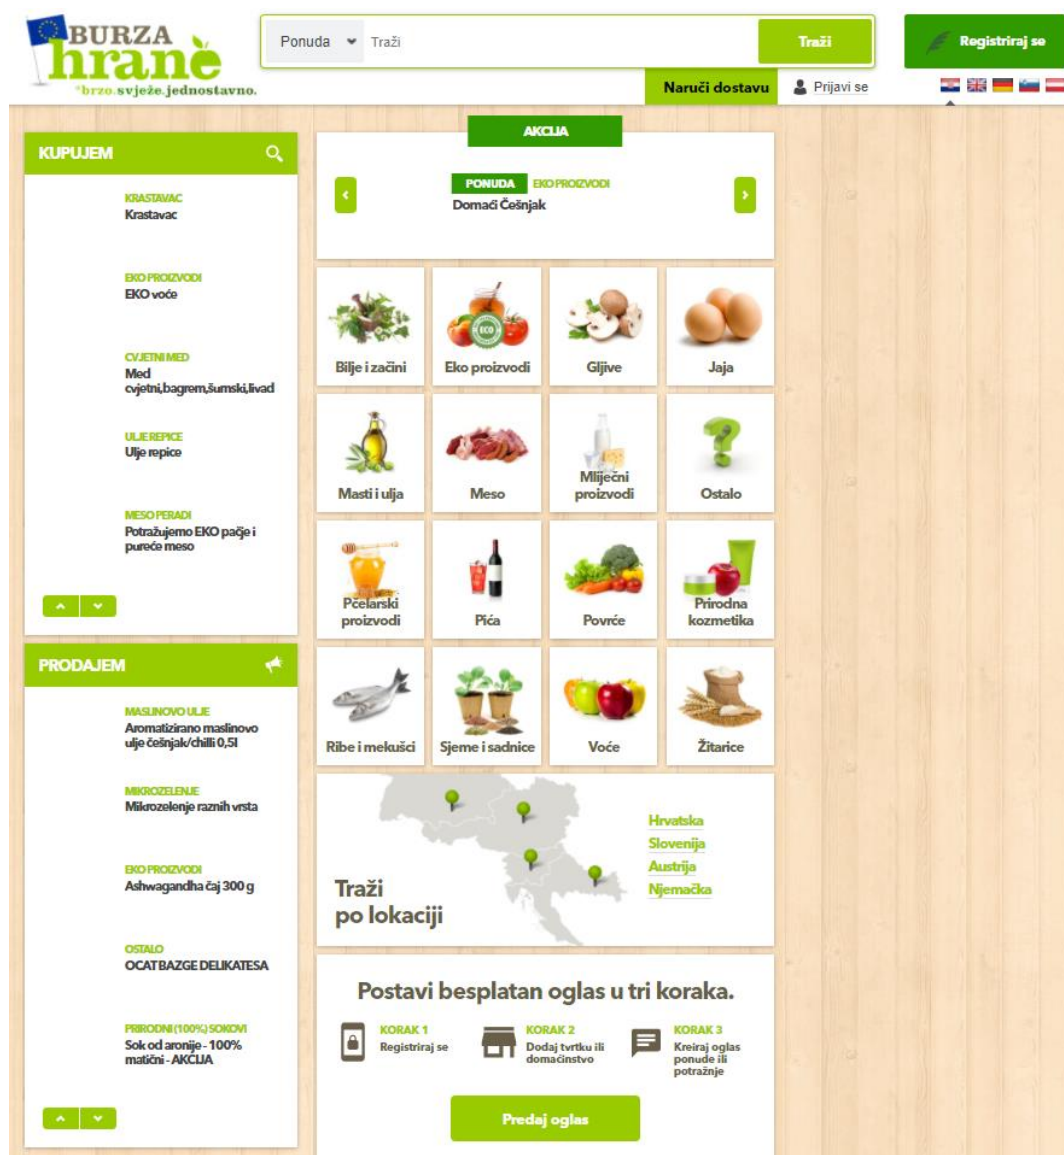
BURZA hrane
*brzo.svježe.jednostavno.

Ponuda Traži
Traži
Registriraj se
Naruči dostavu
Prijavi se

AKCIJA
PONUDA EKO PROIZVODI
Domaći Češnjak

KUPUJEM
KRASTAVAC
Krastavac
EKO PROIZVODI
EKO voće
CVJETNI MED
Med cvjetni,bagrem,šumski,livad
ULJE REPICE
Ulje repice
MESO PERADI
Potražujemo EKO pačje i pureće meso

PRODAJEM
MASLINOVO ULJE
Aromatizirano maslinovo ulje češnjak/chilli 0,5l
MIKROZELENJE
Mikrozelenje raznih vrsta
EKO PROIZVODI
Ashwagandha čaj 300 g
OSTALO
OCAT BAZGE DELIKATESA
PRIRODNI (100%) SOKOVI
Sok od aronije - 100% matični - AKCIJA

Bilje i začini
Eko proizvodi
Gljive
Jaja
Masti i ulja
Meso
Mliječni proizvodi
Ostalo
Pčelarski proizvodi
Pića
Povrće
Prirodna kozmetika
Ribe i mekušci
Sjeme i sadnice
Voće
Žitarice

Traži po lokaciji
Hrvatska
Slovenija
Austrija
Njemačka

Postavi besplatan oglas u tri koraka.
KORAK 1
Registriraj se
KORAK 2
Dodaj tvrtku ili domaćinstvo
KORAK 3
Kreiraj oglas ponude ili potražnje
Predaj oglas